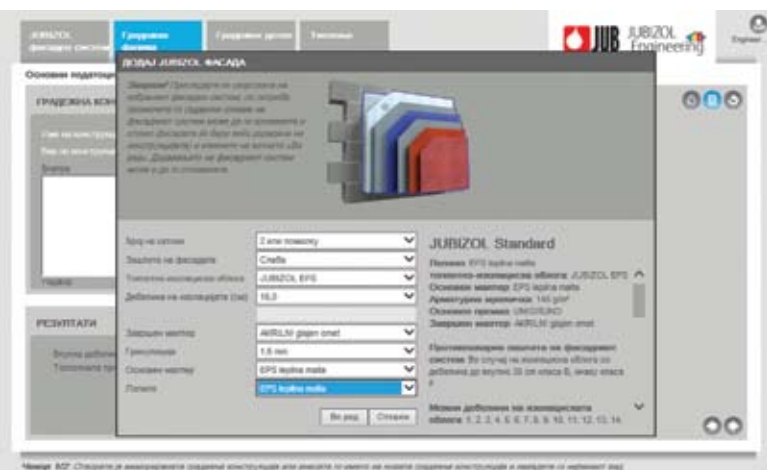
JUBIZOL фасадни систем

Градежни фасади

Градежни детали

Топлинска

JUB JUBIZOL Engineering

English

Основни податоци

ГРАДЕЖНА КОН

Име на конструкција

Тип на конструкција

Број

ДОДАЈ JUBIZOL ФАСАДА

Упатство: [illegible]

Број на слоеви

2 или повеќе

Заштита на фасадата

Слаба

Топлинско-изолациска облога

JUBIZOL EPS

Дебелина на изолацијата (cm)

16,0

Завршен малтер

AKRILNI glajen omet

Гранулација

1,5 mm

Основен малтер

EPS lepilna malta

Лепило

EPS lepilna malta

Во ред

Откажи

JUBIZOL Standard

Лепило: EPS lepilna malta

топлинско-изолациска облога: JUBIZOL EPS

Основен малтер: EPS lepilna malta

Арматурна мрежичка: 145 g/m²

Основен премаз: UNIGRUND

Завршен малтер: AKRILNI glajen omet

Противпожарна заштита на фасадниот систем: Во случај на изолациска облога со дебелина до вкупно 30 cm класа B, инаку класа F

Можни дебелини на изолациската облога: 1 2 3 4 5 6 7 8 9 10 11 12 13 14

Подлог

РЕЗУЛТАТИ

Вкупна дебелина

Топлинска пр

Чекор 4/2: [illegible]